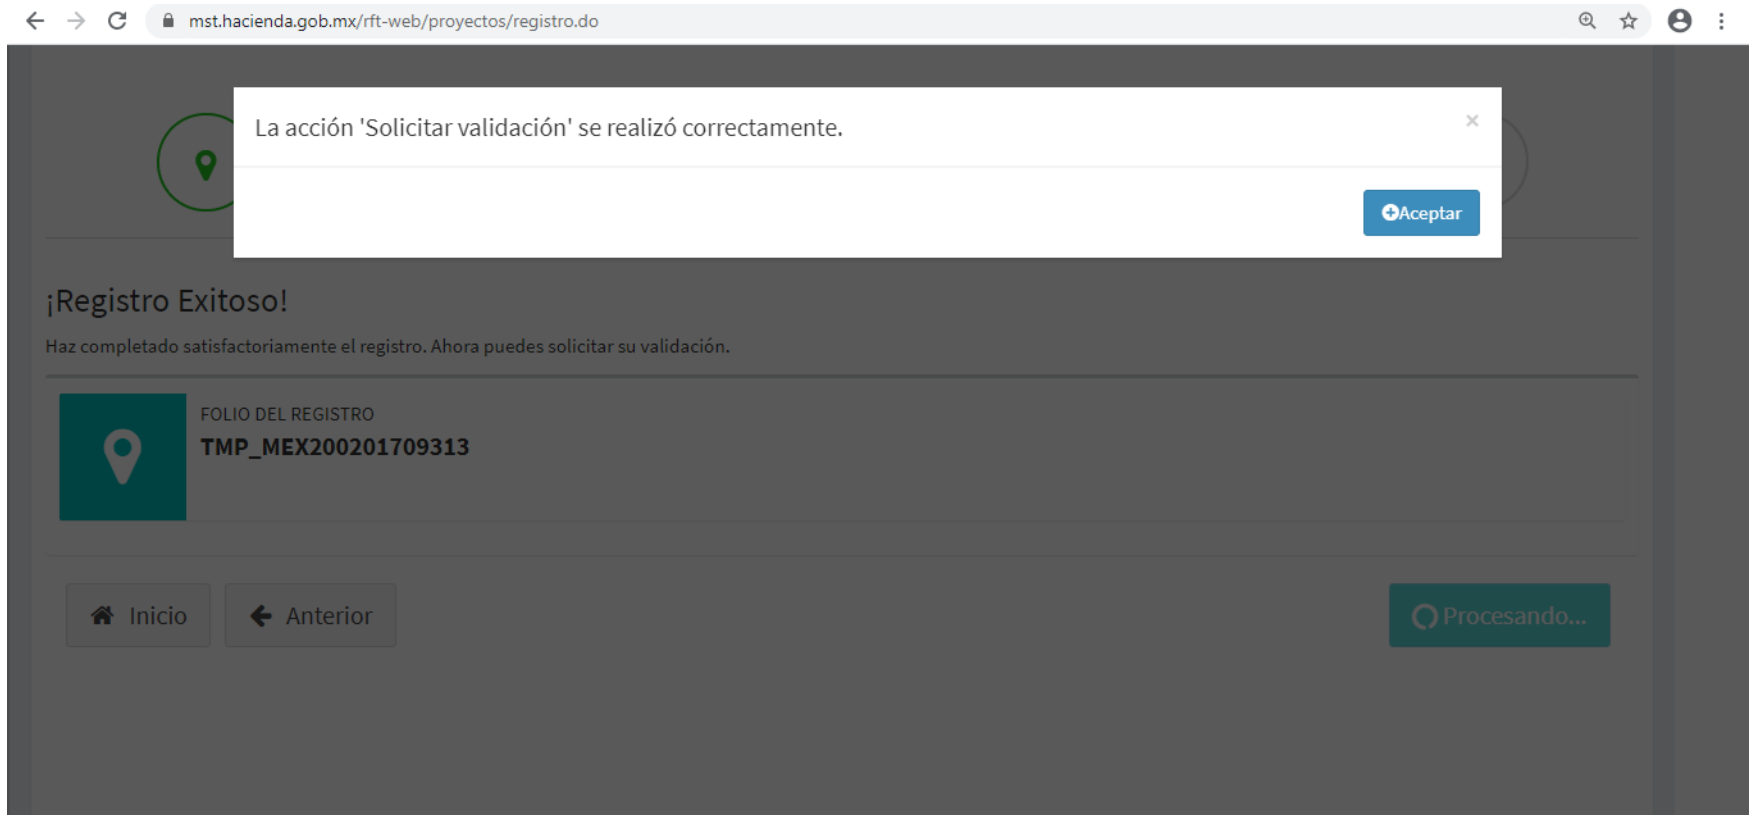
mst.hacienda.gob.mx/rft-web/proyectos/registro.do

La acción 'Solicitar validación' se realizó correctamente.

×

Aceptar

¡Registro Exitoso!

Haz completado satisfactoriamente el registro. Ahora puedes solicitar su validación.

FOLIO DEL REGISTRO
TMP_MEX200201709313

Inicio

Anterior

Procesando...